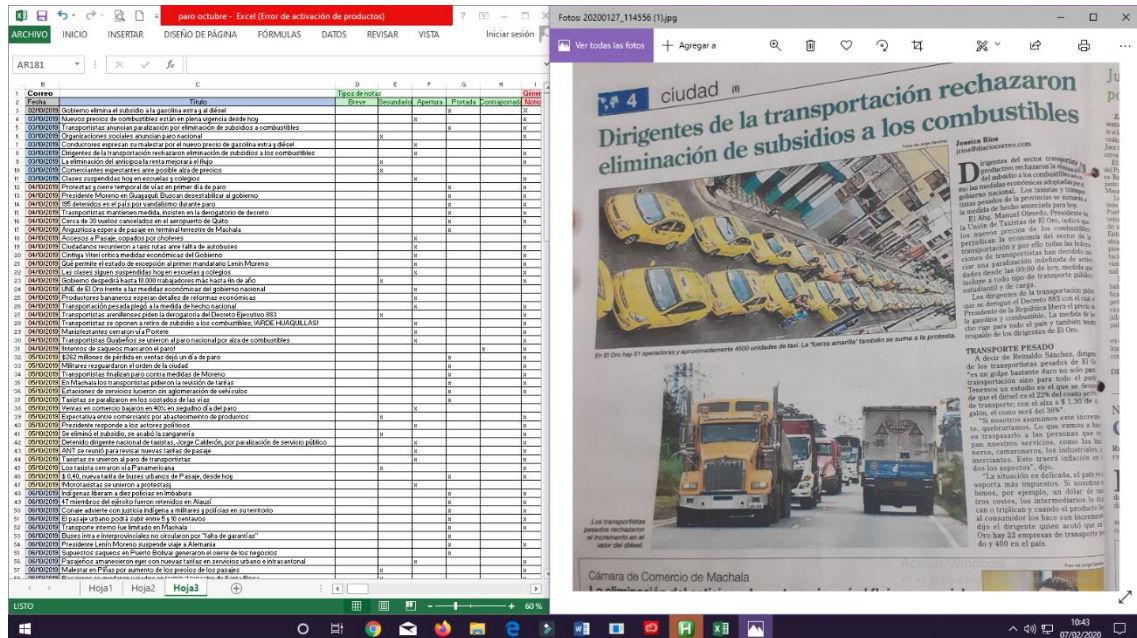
paro octubre - Excel (Error de activación de productos)

ARCHIVO INICIO INSERTAR DISEÑO DE PÁGINA FÓRMULAS DATOS REVISAR VISTA Iniciar sesión

AR181

| | B | C | D | E | F | G | H | I |
|---|---|---|---|---|---|---|---|---|
| 1 | Correo | | Tipos de notas | | | | | Gener |
| 2 | Fecha | Título | Breve | Secundaria | Apertura | Portada | Contraportada | Notic |
| 3 | 02/10/2019 | Gobierno elimina el subsidio a la gasolina extra y al diésel | | | | | | x |
| 4 | 03/10/2019 | Nuevos precios de combustibles están en plena vigencia desde hoy | | | | | | x |
| 5 | 03/10/2019 | Transportistas anuncian paralización por eliminación de subsidios a combustibles | | | | x | | x |
| 6 | 03/10/2019 | Organizaciones sociales anuncian paro nacional | | x | | | | x |
| 7 | 03/10/2019 | Conductores expresan su malestar por el nuevo precio de gasolina extra y diésel | | | x | | | x |
| 8 | 03/10/2019 | Dirigentes de la transportación rechazaron eliminación de subsidios a los combustibles | | | x | | | x |
| 9 | 03/10/2019 | La eliminación del anticipo a la renta mejorará el flujo | | x | | | | x |
| 10 | 03/10/2019 | Comerciantes esperantes ante posible alza de precios | | x | | | | x |
| 11 | 03/10/2019 | Clases suspendidas hoy en escuelas y colegios | | | | | | x |
| 12 | 04/10/2019 | Protestas y cierre temporal de vías en primer día de paro | | | | | | x |
| 13 | 04/10/2019 | Presidente Moreno en Guayaquil: Buscan desestabilizar al gobierno | | | | | | x |
| 14 | 04/10/2019 | 185 detenidos en el país por vandalismo durante paro | | | | | | x |
| 15 | 04/10/2019 | Transportistas mantienen medida, insisten en la derogatoria de decreto | | | | x | | x |
| 16 | 04/10/2019 | Cerca de 30 vuelos cancelados en el aeropuerto de Quito | | | | x | | x |
| 17 | 04/10/2019 | Angustiosa espera de pasaje en terminal terrestre de Machala | | | | x | | x |
| 18 | 04/10/2019 | Accesos a Pasaje, copados por choferes | | | x | | | x |
| 19 | 04/10/2019 | Ciudadanos recurrieron a taxi rutas ante falta de autobuses | | | x | | | x |
| 20 | 04/10/2019 | Cinthya Viteri critica medidas económicas del Gobierno | | | x | | | x |
| 21 | 04/10/2019 | Qué permite el estado de excepción al primer mandatario Lenín Moreno | | | x | | | x |
| 22 | 04/10/2019 | Las clases siguen suspendidas hoy en escuelas y colegios | | | x | | | x |
| 23 | 04/10/2019 | Gobierno despedirá hasta 10.000 trabajadores más hasta fin de año | | x | | | | x |
| 24 | 04/10/2019 | UNE de El Oro frente a las medidas económicas del gobierno nacional | | | | x | | x |
| 25 | 04/10/2019 | Productores bananeros esperan detalles de reformas económicas | | | | x | | x |
| 26 | 04/10/2019 | Transportación pesada plegó a la medida de hecho nacional | | | | x | | x |
| 27 | 04/10/2019 | Transportistas arrolilleneses piden la derogatoria del Decreto Ejecutivo 883 | | x | | | | x |
| 28 | 04/10/2019 | Transportistas se oponen a retiro de subsidio a los combustibles, ¡ARDE HUAQUILLAS! | | | | x | | x |
| 29 | 04/10/2019 | Manifestantes cerraron vía Portete | | | | x | | x |
| 30 | 04/10/2019 | Transportistas Guabeños se unieron al paro nacional por alza de combustibles | | | | x | | x |
| 31 | 04/10/2019 | Intentos de saqueos marcaron el paro! | | | | | x | x |
| 32 | 05/10/2019 | $262 millones de pérdida en ventas dejó un día de paro | | | | | | x |
| 33 | 05/10/2019 | Militares resguardaron el orden de la ciudad | | | | | | x |
| 34 | 05/10/2019 | Transportistas finalizan paro contra medidas de Moreno | | | | | | x |
| 35 | 05/10/2019 | En Machala los transportistas pidieron la revisión de tarifas | | | | | | x |
| 36 | 05/10/2019 | Estaciones de servicio lucieron sin aglomeración de vehículos | | | | | | x |
| 37 | 05/10/2019 | Taxistas se paralizaron en los costados de las vías | | | | | | x |
| 38 | 05/10/2019 | Ventas en comercio bajaron en 40% en seguida día del paro | | | x | | | x |
| 39 | 05/10/2019 | Expectativa entre comerciantes por abastecimiento de productos | | x | | | | x |
| 40 | 05/10/2019 | Presidente responde a los actores políticos | | | | | | x |
| 41 | 05/10/2019 | Se eliminó el subsidio, se acabó la canganería | | x | | | | x |
| 42 | 05/10/2019 | Detenido dirigente nacional de taxistas, Jorge Calderón, por paralización de servicio público | | | x | | | x |
| 43 | 05/10/2019 | ANT se reunió para revisar nuevas tarifas de pasaje | | | x | | | x |
| 44 | 05/10/2019 | Taxistas se unieron al paro de transportistas | | | x | | | x |
| 45 | 05/10/2019 | Los taxistas cerraron vía Panamericana | | x | | | | x |
| 46 | 05/10/2019 | $ 0,40, nueva tarifa de buses urbanos de Pasaje, desde hoy | | | x | | | x |
| 47 | 05/10/2019 | Motociaxistas se unieron a protestas | | | | | | x |
| 48 | 06/10/2019 | Indígenas liberan a dies policías en Imbabura | | | | | | x |
| 49 | 06/10/2019 | 47 miembros del ejército fueron retenidos en Alausí | | | | | | x |
| 50 | 06/10/2019 | Conaie advierte con justicia indígena a militares y policías en su territorio | | | | | | x |
| 51 | 06/10/2019 | El pasaje urbano podrá subir entre 5 y 10 centavos | | | | | | x |
| 52 | 06/10/2019 | Transporte interno fue limitado en Machala | | | | | | x |
| 53 | 06/10/2019 | Buses intra e interprovinciales no circularon por "falta de garantías" | | | | | | x |
| 54 | 06/10/2019 | Presidente Lenín Moreno suspende viaje a Alemania | | | | | | x |
| 55 | 06/10/2019 | Supuestos saqueos en Puerto Bolívar generaron el cierre de los negocios | | | | | | x |
| 56 | 06/10/2019 | Pasajeros amanecieron ayer con nuevas tarifas en servicios urbano e intracantonal | | | | | | x |
| 57 | 06/10/2019 | Malestar en Piñas por aumento de los precios de los pasajes | | | | | | x |

Hoja1 Hoja2 Hoja3
LISTO 60%

Fotos: 20200127_114556 (1).jpg
Ver todas las fotos + Agregar a

4 ciudad
Dirigentes de la transportación rechazaron eliminación de subsidios a los combustibles

Jessica Ríos
jrios@diariocorreo.com

Dirigentes del sector transportista productivo rechazaron la eliminación del subsidio a los combustibles, una de las medidas económicas adoptadas por el Gobierno nacional. Los taxistas y transportistas pesados de la provincia se sumaron a la medida de hecho anunciada para hoy.

El Abg. Manuel Olmedo, Presidente de la Unión de Taxistas de El Oro, indicó que los nuevos precios de los combustibles perjudican la economía del sector de la transportación y por ello todas las federaciones de transportistas han decidido iniciar una paralización indefinida de actividades desde las 00:00 de hoy, medida que incluye a todo tipo de transporte público, estudiantil y de carga.

Los dirigentes de la transportación piden que se derogue el Decreto 883 con el cual el Presidente de la República liberó el precio de la gasolina y combustible. La medida de hecho rige para todo el país y también tiene respaldo de los dirigentes de El Oro.

En El Oro hay 51 operadoras y aproximadamente 4500 unidades de taxi. La "fuerza amarilla" también se suma a la protesta.

TRANSPORTE PESADO
A decir de Reinaldo Sánchez, dirigente de los transportistas pesados de El Oro, "es un golpe bastante duro no solo para la transportación sino para todo el país. Tenemos un estudio en el que se demuestra que el diésel es el 22% del costo actual de transporte; con el alza a $ 1,30 de galón, el costo será del 38%".

"Si nosotros asumimos este incremento, quebraríamos. Lo que vamos a hacer es traspasarlo a las personas que usan nuestros servicios, como los bananeros, camaroneros, los industriales y comerciantes. Esto traerá inflación en todos los aspectos", dijo.

"La situación es delicada, el país no soporta más impuestos. Si nosotros subimos, por ejemplo, un dólar de nuestros costos, los intermediarios lo duplican o triplican y cuando el producto llega al consumidor los hace con incremento", dijo el dirigente quien acotó que en El Oro hay 22 empresas de transporte pesado y 400 en el país.

Los transportistas pesados rechazaron el incremento en el valor del diésel.

Cámara de Comercio de Machala

Activar Windows

10:43
07/02/2020